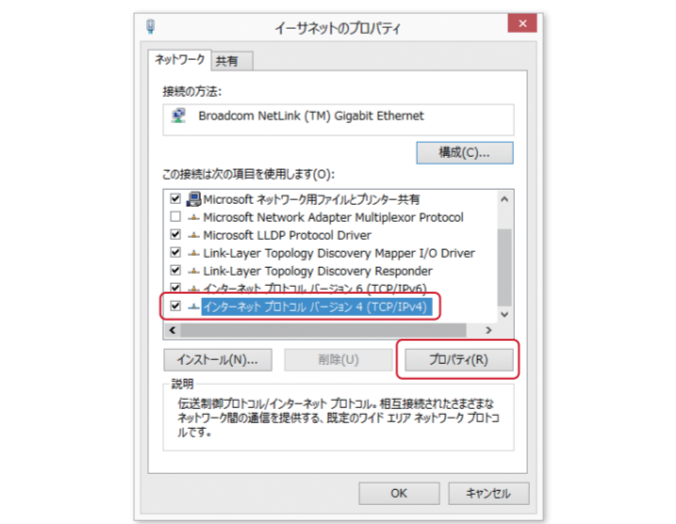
イーサネットのプロパティ

ネットワーク
共有

接続の方法:

Broadcom NetLink (TM) Gigabit Ethernet

構成(C)...

この接続は次の項目を使用します(O):

Microsoft ネットワーク用ファイルとプリンター共有
Microsoft Network Adapter Multiplexor Protocol
Microsoft LLDP Protocol Driver
Link-Layer Topology Discovery Mapper I/O Driver
Link-Layer Topology Discovery Responder
インターネット プロトコル バージョン 6 (TCP/IPv6)
インターネット プロトコル バージョン 4 (TCP/IPv4)

インストール(N)...
削除(U)
プロパティ(R)

説明

伝送制御プロトコル/インターネット プロトコル。相互接続されたさまざまなネットワーク間の通信を提供する、既定のワイド エリア ネットワーク プロトコルです。

OK
キャンセル